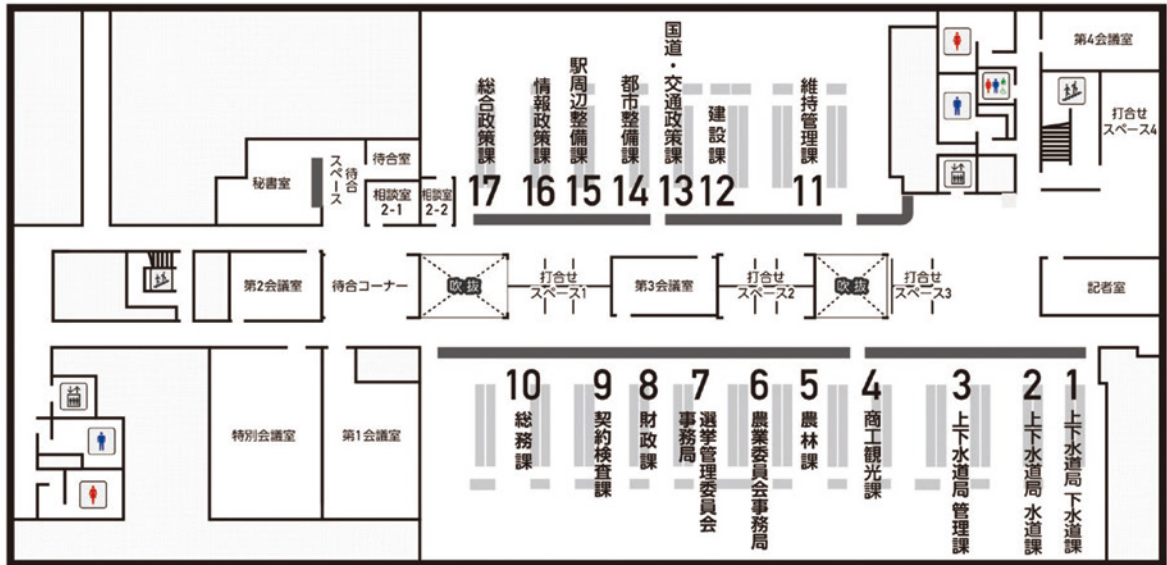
第4会議室

打合せスペース4

秘書室

待合スペース

待合室

相談室 2-1

相談室 2-2

総合政策課 17

情報政策課 16

駅周辺整備課 15

都市整備課 14

国道・交通政策課 13

建設課 12

維持管理課 11

第2会議室

待合コーナー

吹抜

打合せスペース1

第3会議室

打合せスペース2

吹抜

打合せスペース3

記者室

特別会議室

第1会議室

10 総務課

9 契約検査課

8 財政課

7 選挙管理委員会事務局

6 農業委員会事務局

5 農林課

4 商工観光課

3 上下水道局 管理課

2 上下水道局 水道課

1 上下水道局 下水道課